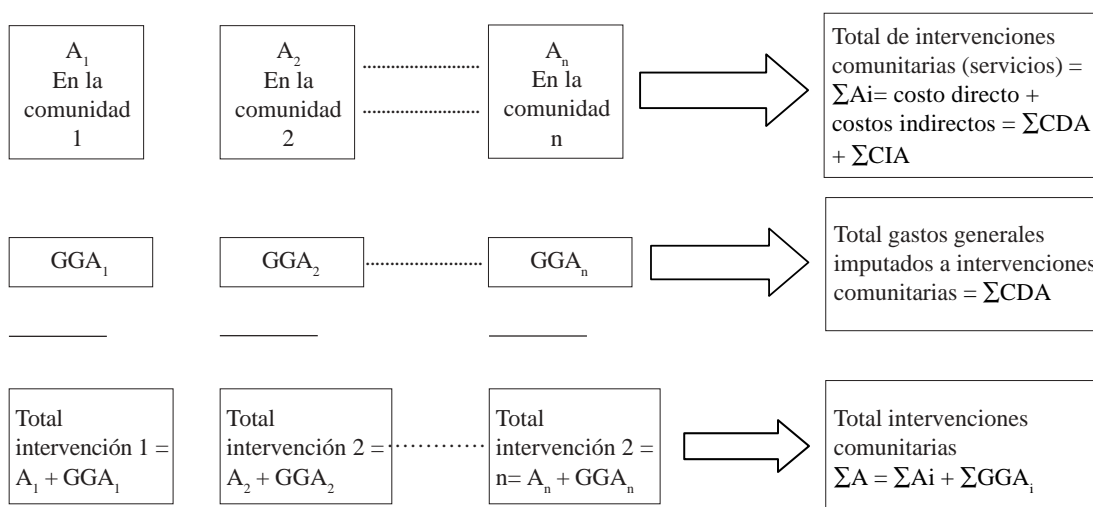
$A_1$
En la comunidad 1

$A_2$
En la comunidad 2

$A_n$
En la comunidad n

Total de intervenciones comunitarias (servicios) = $\sum$Ai= costo directo + costos indirectos = $\sum$CDA + $\sum$CIA

$GGA_1$

$GGA_2$

$GGA_n$

Total gastos generales imputados a intervenciones comunitarias = $\sum$CDA

Total intervención 1 = $A_1 + GGA_1$

Total intervención 2 = $A_2 + GGA_2$

Total intervención 2 = n= $A_n + GGA_n$

Total intervenciones comunitarias
$\sum A = \sum Ai + \sum GGA_i$